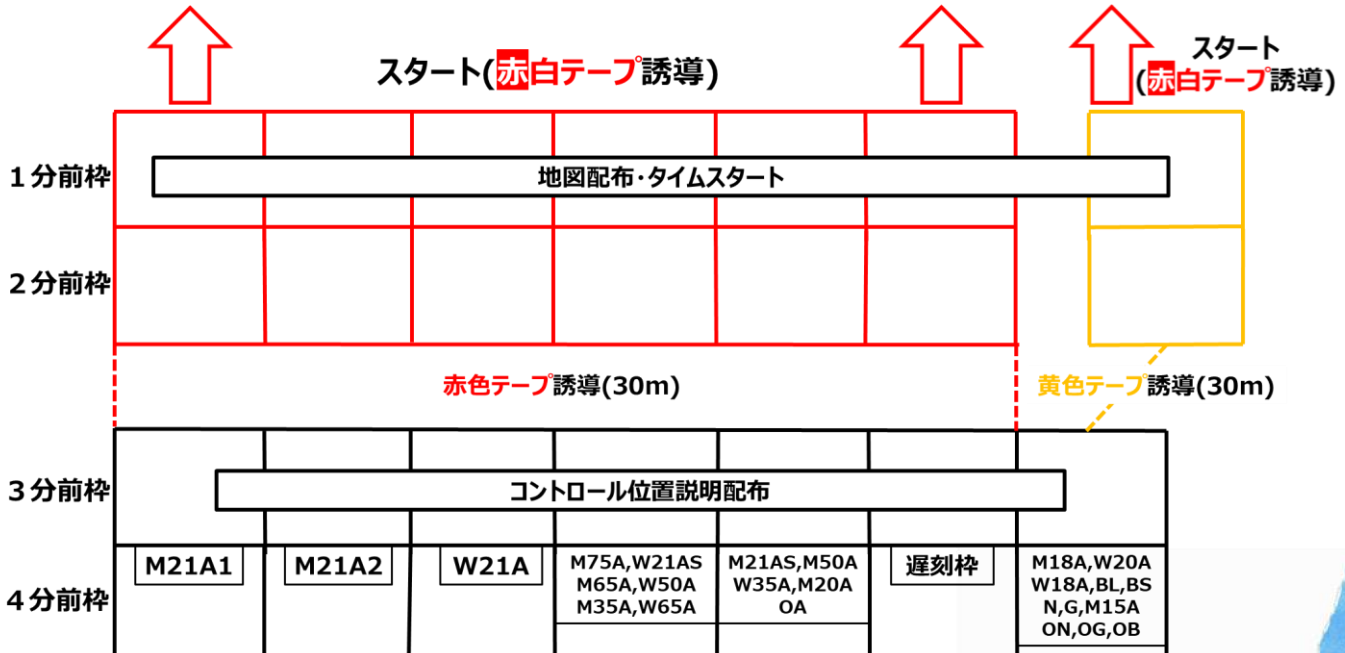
スタート(赤白テープ誘導)

スタート
(赤白テープ誘導)

１分前枠

地図配布・タイムスタート

２分前枠

赤色テープ誘導(30m)

黄色テープ誘導(30m)

３分前枠

コントロール位置説明配布

４分前枠

M21A1

M21A2

W21A

M75A,W21AS
M65A,W50A
M35A,W65A

M21AS,M50A
W35A,M20A
OA

遅刻枠

M18A,W20A
W18A,BL,BS
N,G,M15A
ON,OG,OB